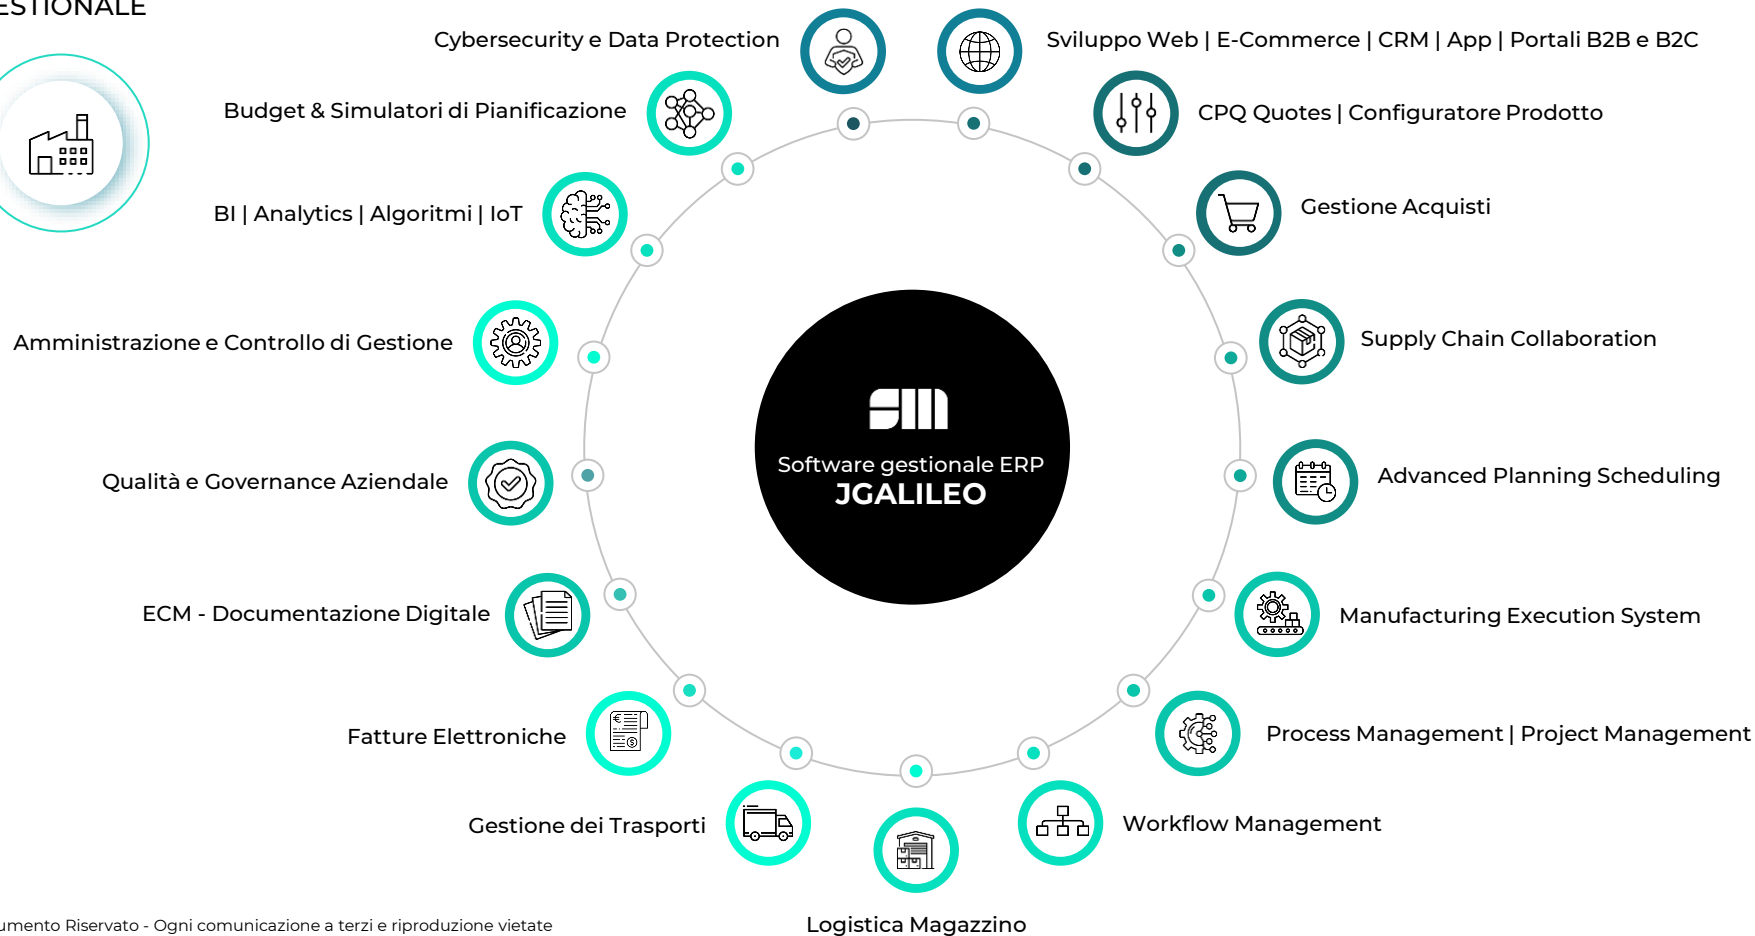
ESTIONALE

Cybersecurity e Data Protection

Sviluppo Web | E-Commerce | CRM | App | Portali B2B e B2C

Budget & Simulatori di Pianificazione

CPQ Quotes | Configuratore Prodotto

BI | Analytics | Algoritmi | IoT

Gestione Acquisti

Amministrazione e Controllo di Gestione

Supply Chain Collaboration

Software gestionale ERP
JGALILEO

Qualità e Governance Aziendale

Advanced Planning Scheduling

ECM - Documentazione Digitale

Manufacturing Execution System

Fatture Elettroniche

Process Management | Project Management

Gestione dei Trasporti

Workflow Management

Logistica Magazzino

umento Riservato - Ogni comunicazione a terzi e riproduzione vietate